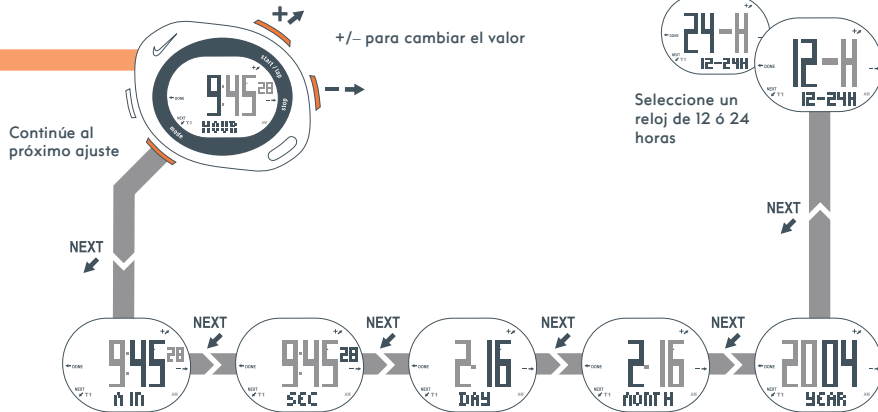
+/– para cambiar el valor

start / lap
stop
mode
DONE
NEXT
9:45 28
HOUR

Continúe al próximo ajuste

NEXT

24-H
12-24H

12-H
12-24H

Seleccione un reloj de 12 ó 24 horas

NEXT

9:45 28
MIN

NEXT

9:45 28
SEC

NEXT

2-16
DAY

NEXT

2-16
MONTH

NEXT

2004
YEAR